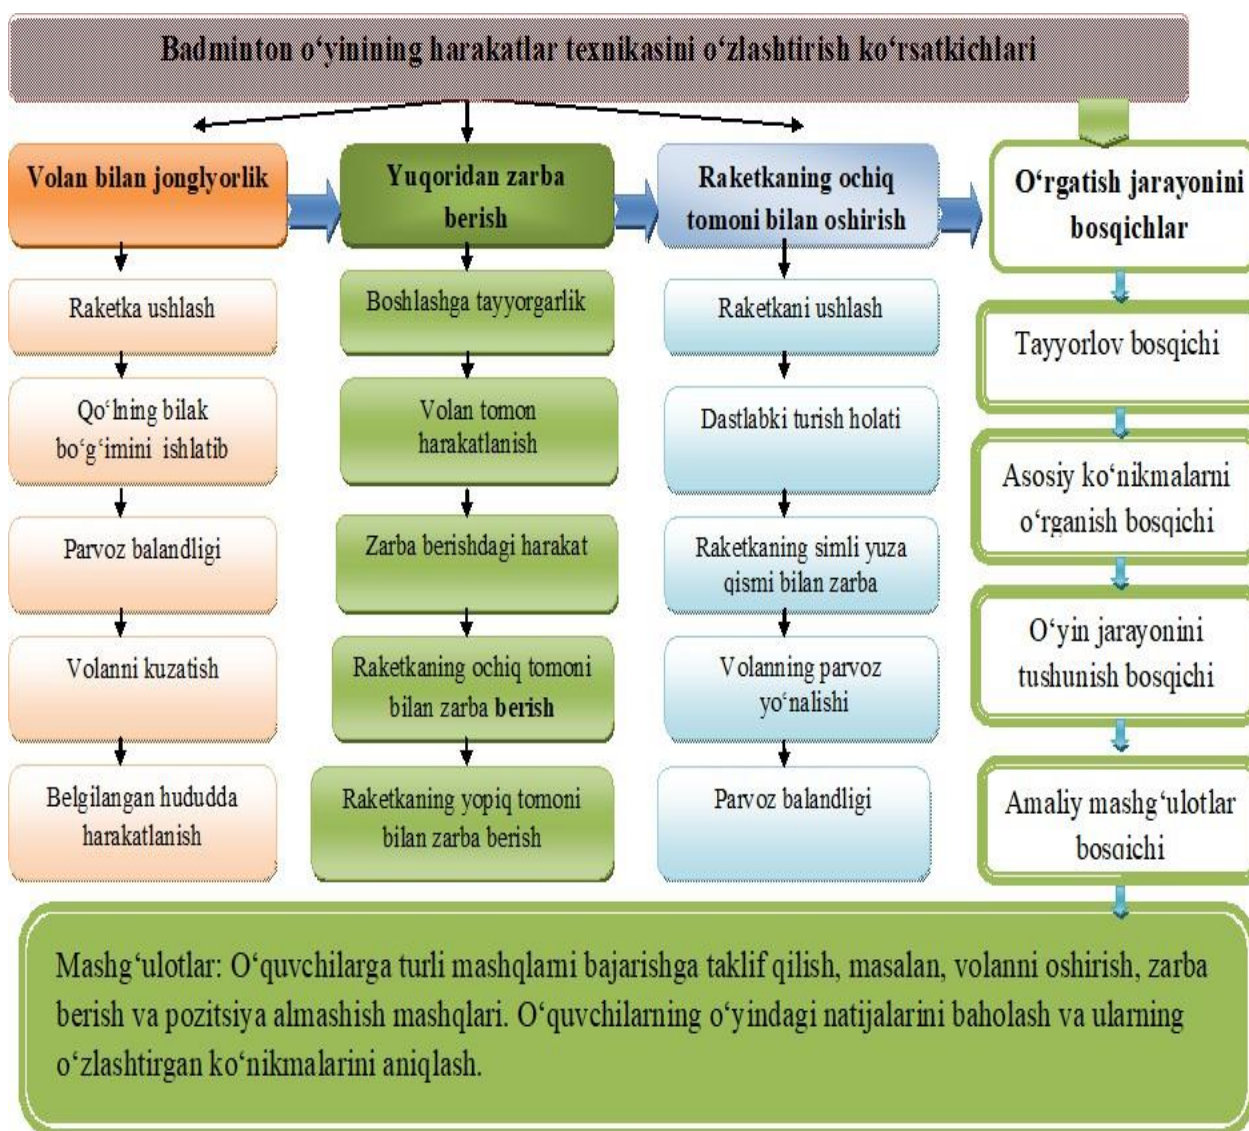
Badminton o‘yinining harakatlar texnikasini o‘zlashtirish ko‘rsatkichlari

Volan bilan jonglyorlik

Raketka ushlash

Qo‘lning bilak bo‘g‘imini ishlatib

Parvoz balandligi

Volanni kuzatish

Belgilangan hududda harakatlanish

Yuqoridan zarba berish

Boshlashga tayyorgarlik

Volan tomon harakatlanish

Zarba berishdagi harakat

Raketkaning ochiq tomoni bilan zarba berish

Raketkaning yopiq tomoni bilan zarba berish

Raketkaning ochiq tomoni bilan oshirish

Raketkani ushlash

Dastlabki turish holati

Raketkaning simli yuza qismi bilan zarba

Volanning parvoz yo‘nalishi

Parvoz balandligi

O‘rgatish jarayonini bosqichlar

Tayyorlov bosqichi

Asosiy ko‘nikmalarni o‘rganish bosqichi

O‘yin jarayonini tushunish bosqichi

Amaliy mashg‘ulotlar bosqichi

Mashg‘ulotlar: O‘quvchilarga turli mashqlarni bajarishga taklif qilish, masalan, volanni oshirish, zarba berish va pozitsiya almashish mashqlari. O‘quvchilarning o‘yindagi natijalarini baholash va ularning o‘zlashtirgan ko‘nikmalarini aniqlash.